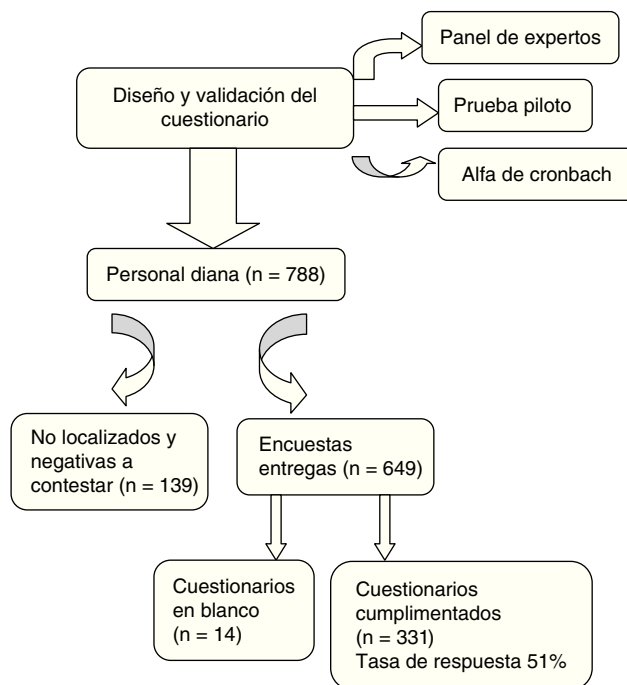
Diseño y validación del cuestionario

Panel de expertos

Prueba piloto

Alfa de cronbach

Personal diana (n = 788)

No localizados y negativas a contestar (n = 139)

Encuestas entregas (n = 649)

Cuestionarios en blanco (n = 14)

Cuestionarios cumplimentados (n = 331) Tasa de respuesta 51%